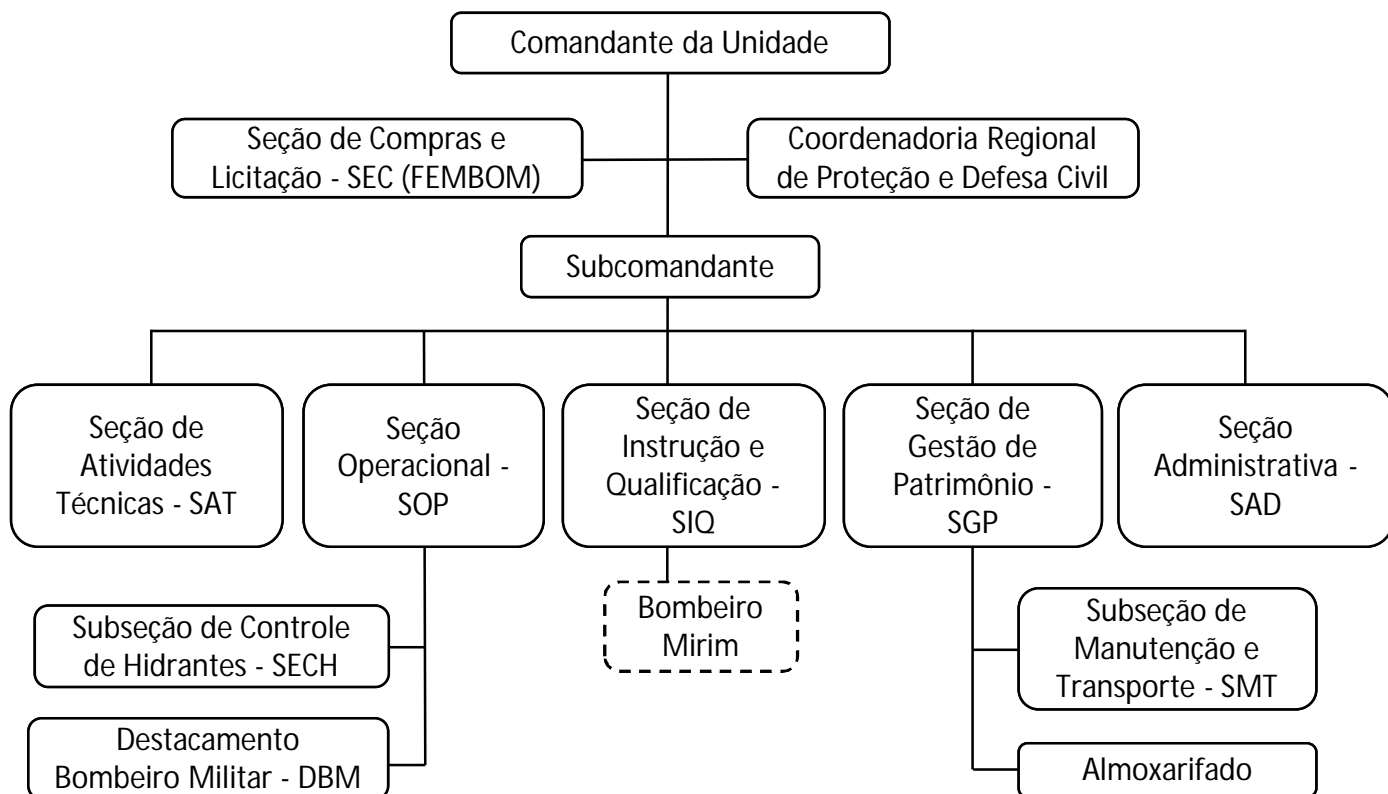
Comandante da Unidade

Seção de Compras e Licitação - SEC (FEMBOM)

Coordenadoria Regional de Proteção e Defesa Civil

Subcomandante

Seção de Atividades Técnicas - SAT

Seção Operacional - SOP

Seção de Instrução e Qualificação - SIQ

Seção de Gestão de Patrimônio - SGP

Seção Administrativa - SAD

Subseção de Controle de Hidrantes - SECH

Destacamento Bombeiro Militar - DBM

Bombeiro Mirim

Subseção de Manutenção e Transporte - SMT

Almoxarifado